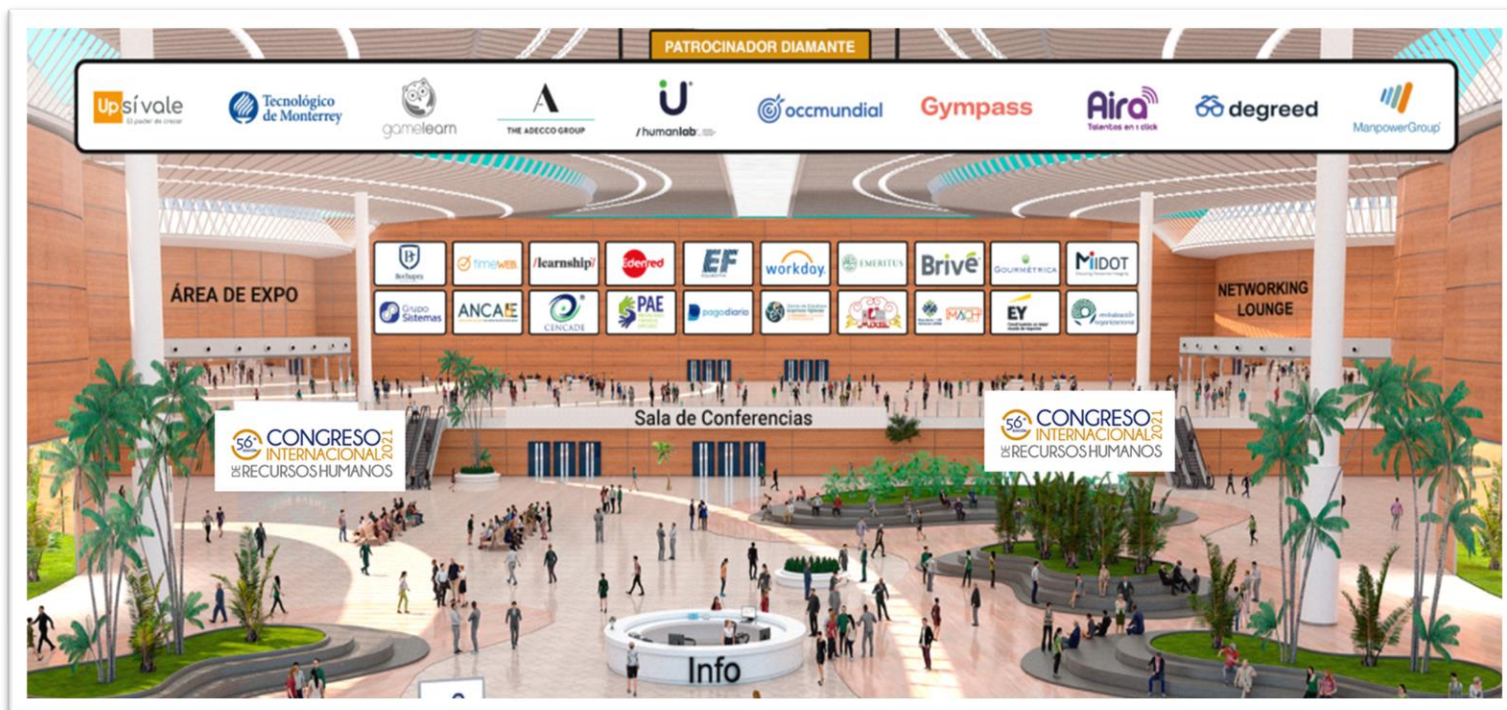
PATROCINADOR DIAMANTE

Up sí vale
El poder de crecer

Tecnológico de Monterrey

gamelearn

A
THE ADECCO GROUP

U
/humanlab

occmundial

Gympass

Aira
Talentos en 1 click

degreed

ManpowerGroup

ÁREA DE EXPO

NETWORKING LOUNGE

timeWEB

/learnship/

Edenred

EF

workday

EMERITUS

Brivé

GOURMETRICA

MIDOT

Grupo Sistemas

ANCAIE

CENCADE

PAE

pagodiaria

MACH

EY

Sala de Conferencias

56° CONGRESO INTERNACIONAL DE RECURSOS HUMANOS 2021

56° CONGRESO INTERNACIONAL DE RECURSOS HUMANOS 2021

Info